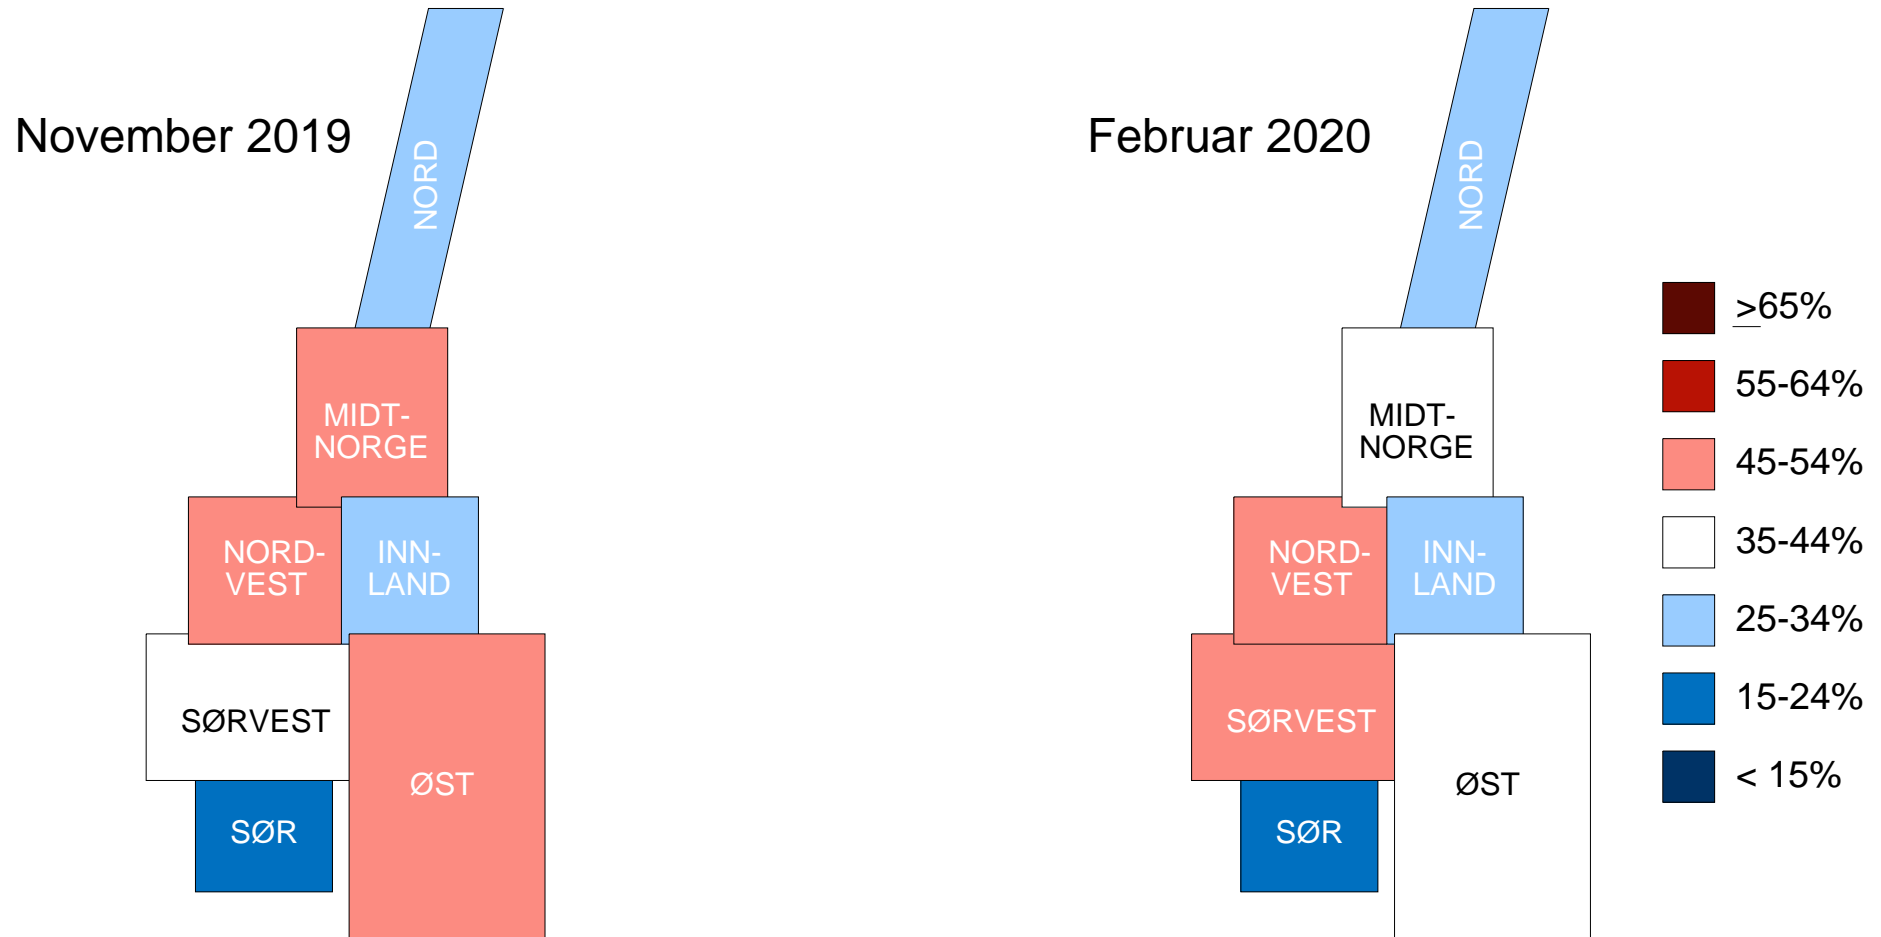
November 2019

NORD

MIDT-NORGE

NORD-VEST

INN-LAND

SØRVEST

ØST

SØR

Februar 2020

NORD

MIDT-NORGE

NORD-VEST

INN-LAND

SØRVEST

ØST

SØR

$\geq$65%

55-64%

45-54%

35-44%

25-34%

15-24%

< 15%